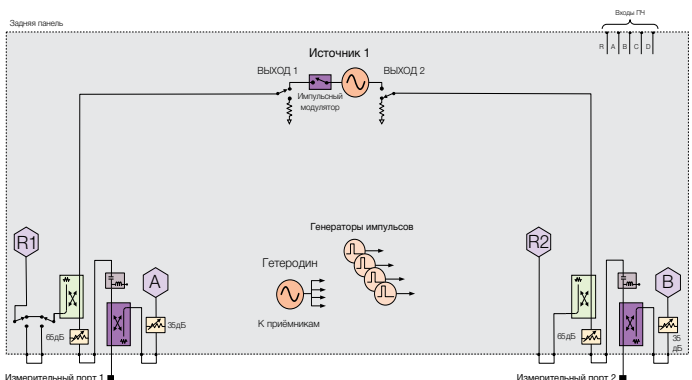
Задняя панель

Входы ПЧ

R A B C D

Источник 1

ВЫХОД 1

Импульсный модулятор

ВЫХОД 2

Генераторы импульсов

R1

A

Гетеродин

К приёмникам

R2

B

65дБ

35дБ

65дБ

35 дБ

Измерительный порт 1

Измерительный порт 2